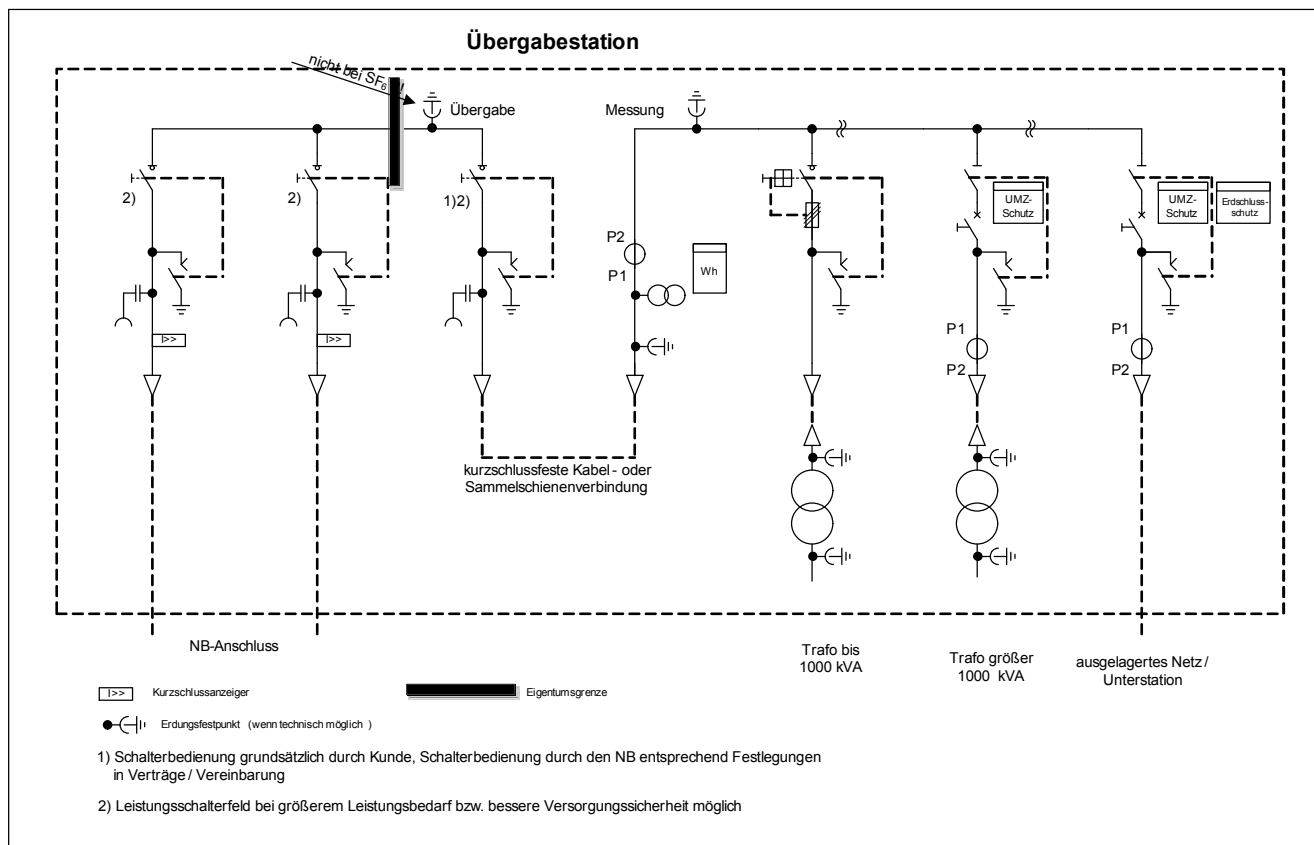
Übergabestation

nicht bei $SF_6$

Übergabe

Messung

2)

2)

1)2)

I>>

I>>

P2

P1

Wh

UMZ-Schutz

UMZ-Schutz

Erdschluss-schutz

P1

P2

P1

P2

kurzschlussfeste Kabel - oder Sammelschienenverbindung

NB-Anschluss

Trafo bis 1000 kVA

Trafo größer 1000 kVA

ausgelagertes Netz / Unterstation

I>> Kurzschlussanzeiger

Eigentumsgrenze

Erdungsfestpunkt (wenn technisch möglich )

1) Schalterbedienung grundsätzlich durch Kunde, Schalterbedienung durch den NB entsprechend Festlegungen in Verträge / Vereinbarung

2) Leistungsschalterfeld bei größerem Leistungsbedarf bzw. bessere Versorgungssicherheit möglich